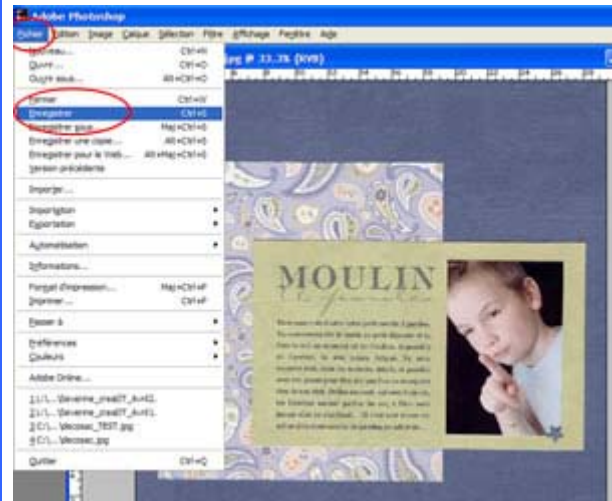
Adobe Photoshop
Fichier Edition Image Calque Sélection Filtre Affichage Fenêtre Aide
Nouveau... Ctrl+N
Ouvrir... Ctrl+O
Ouvrir sous... Alt+Ctrl+O
.jpg @ 33.3% (RVB)
Fermer Ctrl+W
Enregistrer Ctrl+S
Enregistrer sous... Maj+Ctrl+S
Enregistrer une copie... Alt+Ctrl+S
Enregistrer pour le Web... Alt+Maj+Ctrl+S
Version précédente
Importer...
Importation
Exportation
Automatisation
Informations...
Format d'impression... Maj+Ctrl+P
Imprimer... Ctrl+P
Passer à
Préférences
Couleurs
Adobe Online...
1 I:\...\Severine_crea07_4.tif
2 I:\...\Severine_crea07_4.tif
3 C:\...\Vecosac_TEST.jpg
4 C:\...\Vecosac.jpg
Quitter Ctrl+Q
MOULIN
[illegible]
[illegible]